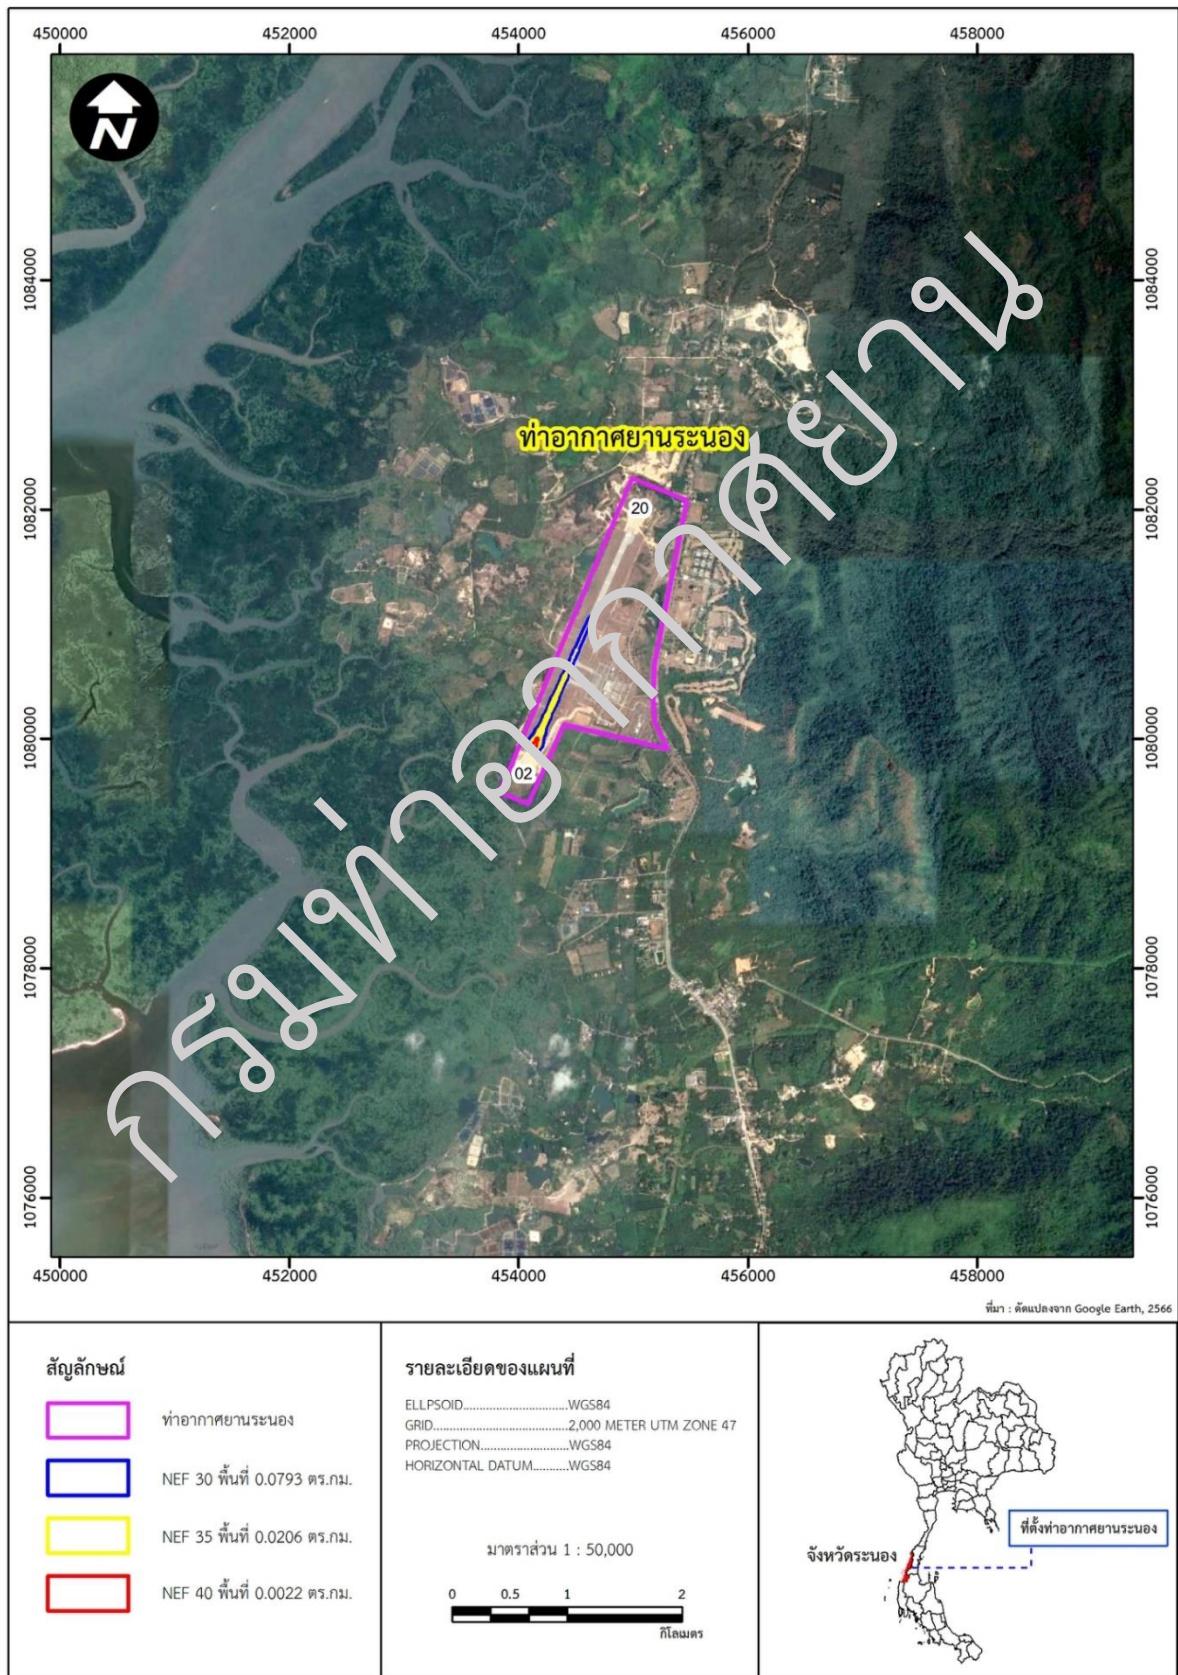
450000 452000 454000 456000 458000

N

1084000
1082000
1080000
1078000
1076000

ท่าอากาศยานระนอง

20

02

กรมท่าอากาศยาน

450000 452000 454000 456000 458000

ที่มา : ดัดแปลงจาก Google Earth, 2566

สัญลักษณ์

ท่าอากาศยานระนอง

NEF 30 พื้นที่ 0.0793 ตร.กม.

NEF 35 พื้นที่ 0.0206 ตร.กม.

NEF 40 พื้นที่ 0.0022 ตร.กม.

รายละเอียดของแผนที่

ELLPSOID..............................WGS84
GRID........................................2,000 METER UTM ZONE 47
PROJECTION...........................WGS84
HORIZONTAL DATUM..........WGS84

มาตราส่วน 1 : 50,000

0 0.5 1 2
กิโลเมตร

ที่ตั้งท่าอากาศยานระนอง

จังหวัดระนอง